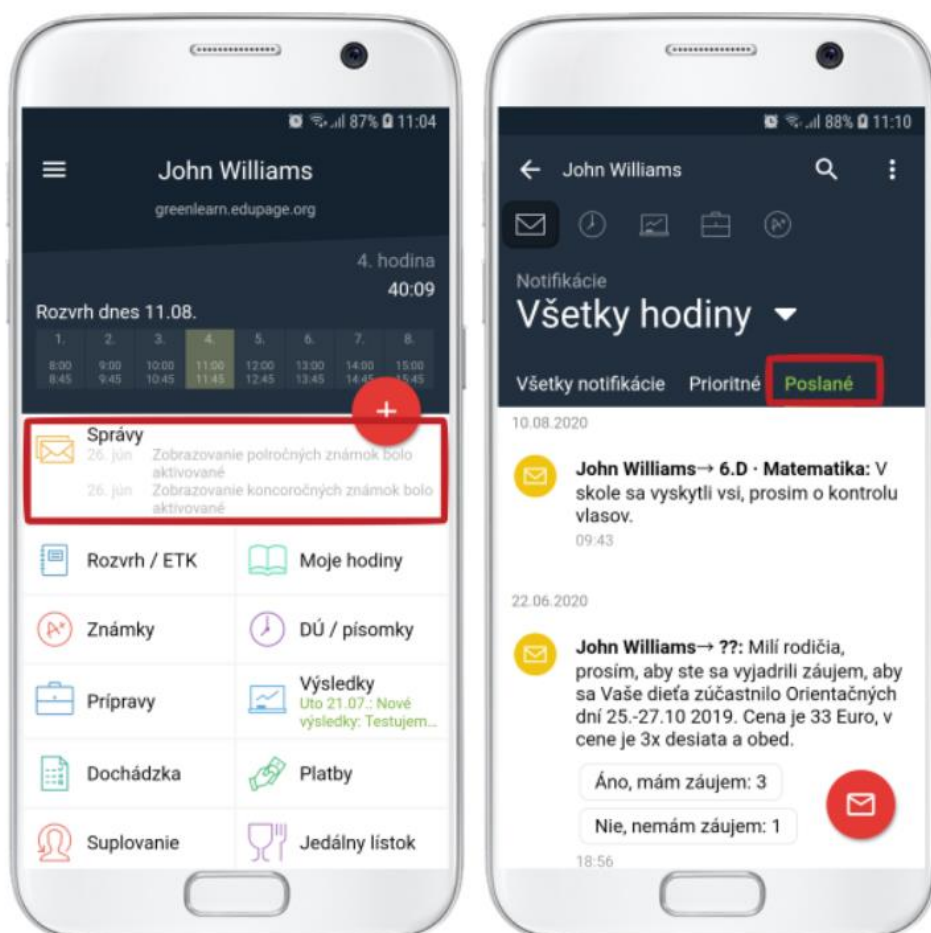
87% 11:04

John Williams
greenlearn.edupage.org

4. hodina
40:09
Rozvrh dnes 11.08.

| 1. | 2. | 3. | 4. | 5. | 6. | 7. | 8. |
|---|---|---|---|---|---|---|---|
| 8:00 8:45 | 9:00 9:45 | 10:00 10:45 | 11:00 11:45 | 12:00 12:45 | 13:00 13:45 | 14:00 14:45 | 15:00 15:45 |

+

Správy
26. jún Zobrazovanie polročných známok bolo aktivované
26. jún Zobrazovanie koncoročných známok bolo aktivované

Rozvrh / ETK
Moje hodiny
Známky
DÚ / písomky
Prípravy
Výsledky
Uto 21.07.: Nové výsledky: Testujem...
Dochádzka
Platby
Suplovanie
Jedálny lístok

88% 11:10

John Williams

Notifikácie
Všetky hodiny

Všetky notifikácie Prioritné Poslané

10.08.2020

John Williams→ 6.D · Matematika: V skole sa vyskytli vsi, prosim o kontrolu vlasov.
09:43

22.06.2020

John Williams→ ??: Milí rodičia, prosím, aby ste sa vyjadrili záujem, aby sa Vaše dieťa zúčastnilo Orientačných dní 25.-27.10 2019. Cena je 33 Euro, v cene je 3x desiata a obed.

Áno, mám záujem: 3
Nie, nemám záujem: 1
18:56